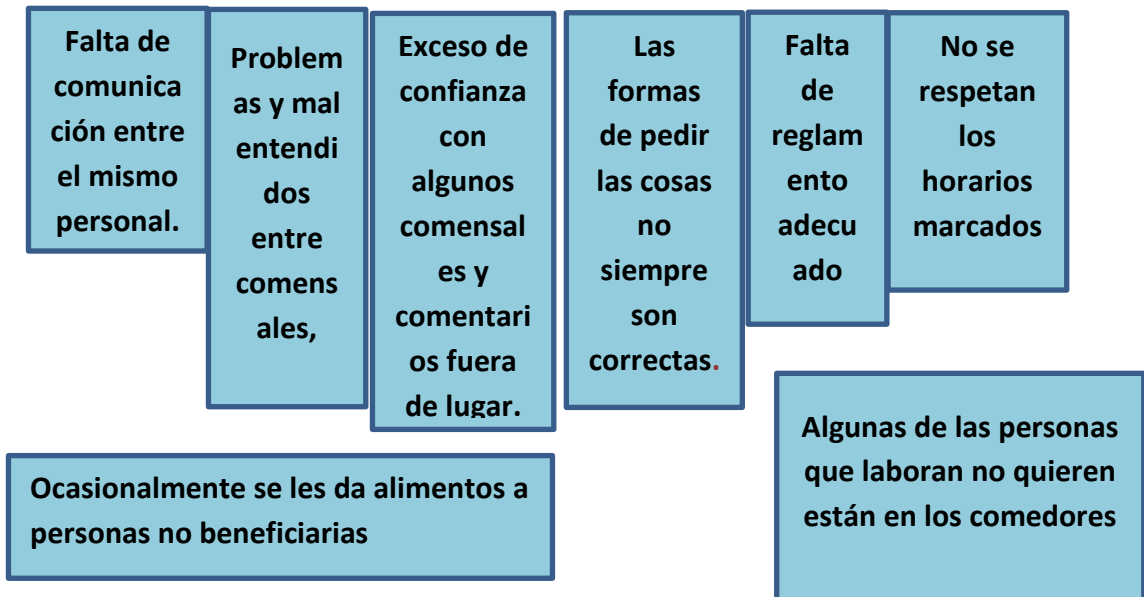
Falta de comunicación entre el mismo personal.

Problemas y mal entendidos entre comensales,

Exceso de confianza con algunos comensales y comentarios fuera de lugar.

Las formas de pedir las cosas no siempre son correctas.

Falta de reglamento adecuado

No se respetan los horarios marcados

Algunas de las personas que laboran no quieren están en los comedores

Ocasionalmente se les da alimentos a personas no beneficiarias